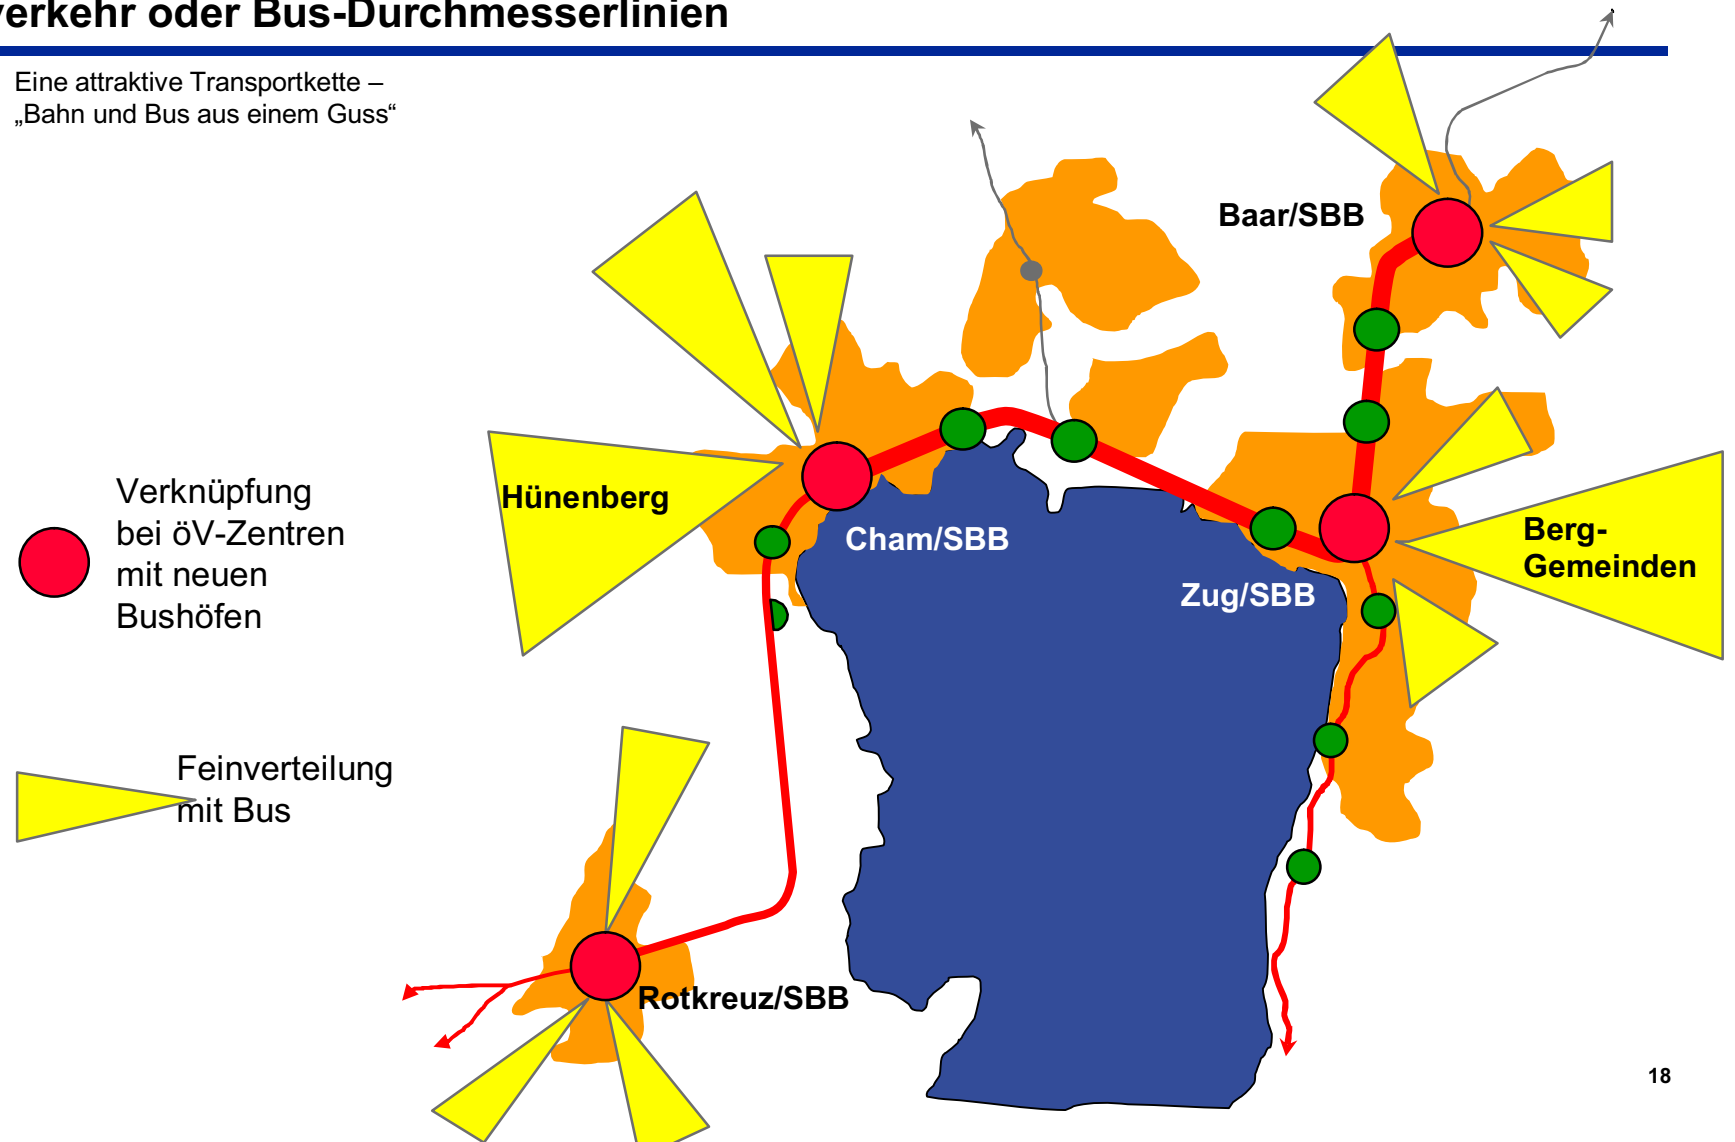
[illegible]erkehr oder Bus-Durchmesserlinien

Eine attraktive Transportkette – „Bahn und Bus aus einem Guss“

Verknüpfung bei öV-Zentren mit neuen Bushöfen

Feinverteilung mit Bus

Baar/SBB

Hünenberg

Cham/SBB

Zug/SBB

Berg-Gemeinden

Rotkreuz/SBB

18